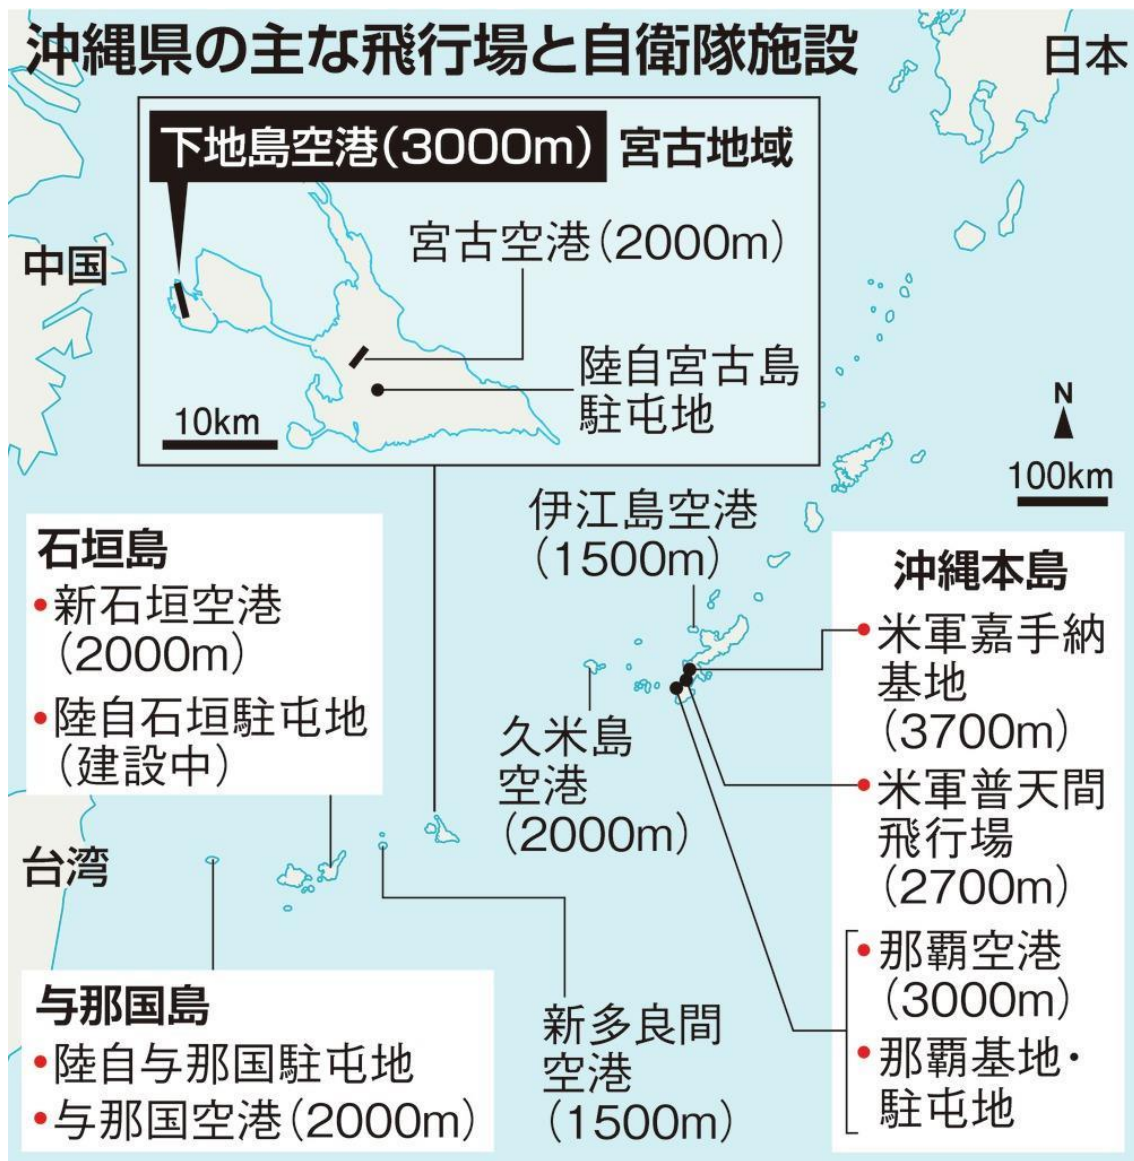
沖縄県の主な飛行場と自衛隊施設

日本

下地島空港（3000m）

宮古地域

宮古空港（2000m）

中国

陸自宮古島駐屯地

10km

N

100km

伊江島空港（1500m）

石垣島

•新石垣空港（2000m）

•陸自石垣駐屯地（建設中）

沖縄本島

•米軍嘉手納基地（3700m）

久米島空港（2000m）

•米軍普天間飛行場（2700m）

台湾

•那覇空港（3000m）

•那覇基地・駐屯地

与那国島

•陸自与那国駐屯地

•与那国空港（2000m）

新多良間空港（1500m）